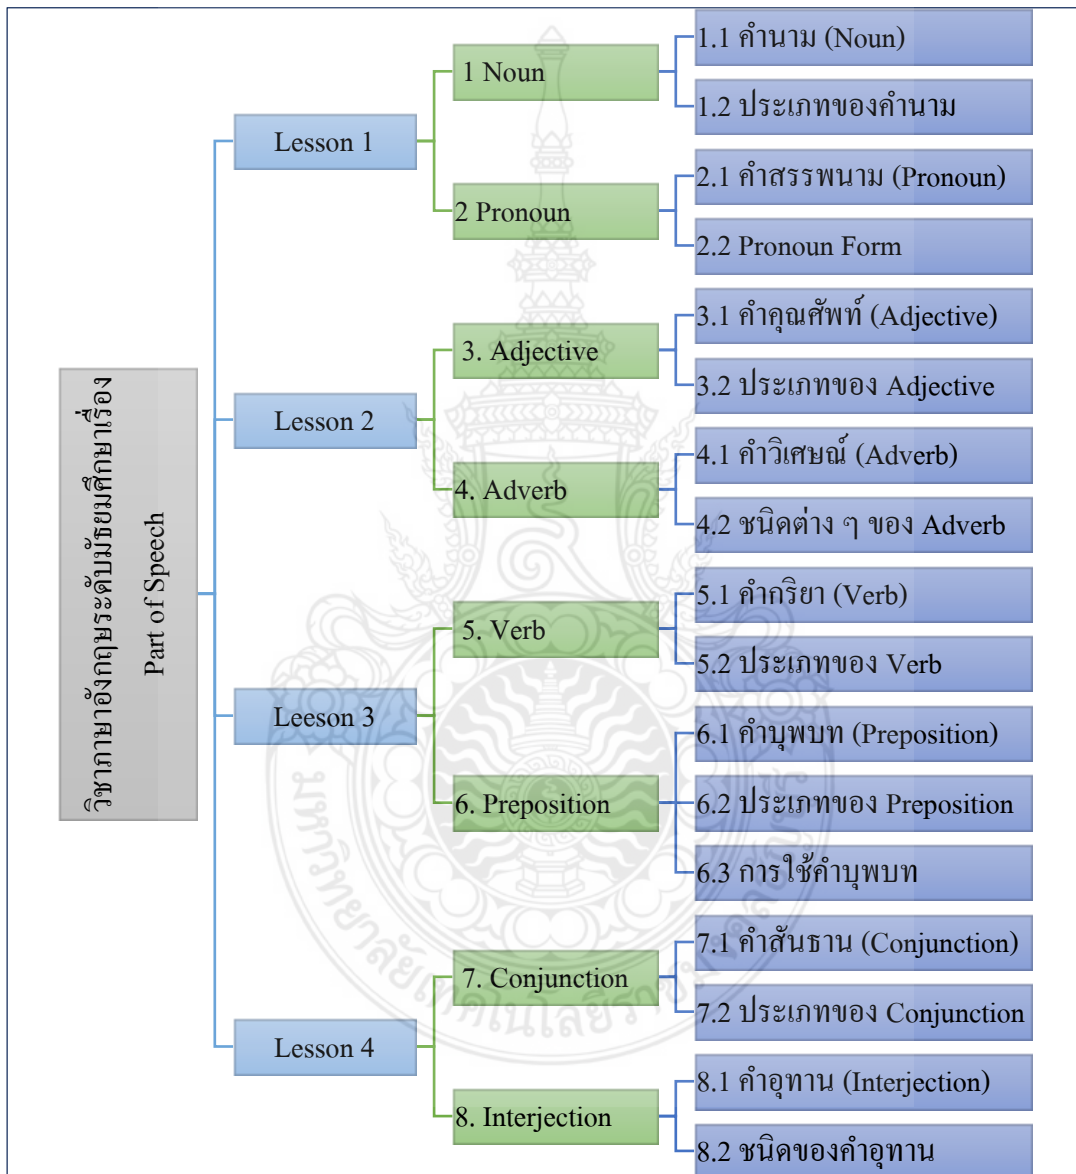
วิชาภาษาอังกฤษระดับมัธยมศึกษาเรื่อง Part of Speech

Lesson 1

1 Noun

1.1 คำนาม (Noun)

1.2 ประเภทของคำนาม

2 Pronoun

2.1 คำสรรพนาม (Pronoun)

2.2 Pronoun Form

Lesson 2

3. Adjective

3.1 คำคุณศัพท์ (Adjective)

3.2 ประเภทของ Adjective

4. Adverb

4.1 คำวิเศษณ์ (Adverb)

4.2 ชนิดต่าง ๆ ของ Adverb

Leeson 3

5. Verb

5.1 คำกริยา (Verb)

5.2 ประเภทของ Verb

6. Preposition

6.1 คำบุพบท (Preposition)

6.2 ประเภทของ Preposition

6.3 การใช้คำบุพบท

Lesson 4

7. Conjunction

7.1 คำสันธาน (Conjunction)

7.2 ประเภทของ Conjunction

8. Interjection

8.1 คำอุทาน (Interjection)

8.2 ชนิดของคำอุทาน